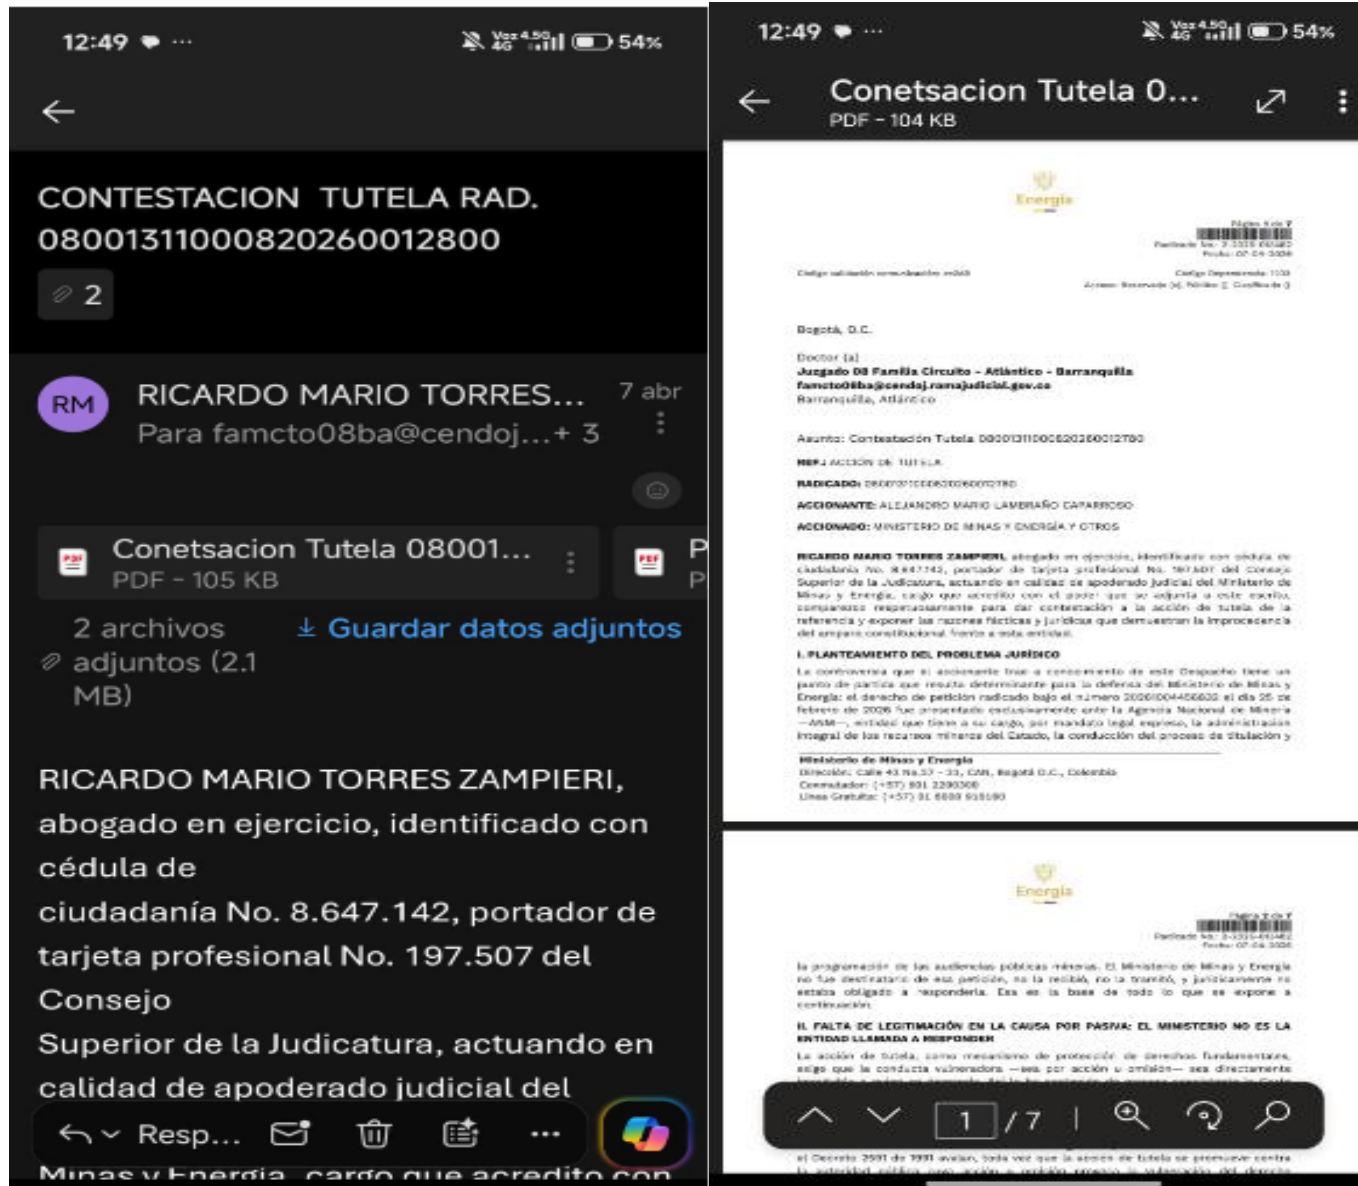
12:49 ···
54%

CONTESTACION TUTELA RAD. 08001311000820260012800
2

RM RICARDO MARIO TORRES... 7 abr
Para famcto08ba@cendoj...+ 3

Conetsacion Tutela 08001...
PDF - 105 KB

2 archivos adjuntos (2.1 MB)
Guardar datos adjuntos

RICARDO MARIO TORRES ZAMPIERI, abogado en ejercicio, identificado con cédula de
ciudadanía No. 8.647.142, portador de tarjeta profesional No. 197.507 del Consejo
Superior de la Judicatura, actuando en calidad de apoderado judicial del
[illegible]

Resp...

12:49 ···
54%

Conetsacion Tutela 0...
PDF - 104 KB

Energía

Bogotá, D.C.

Doctor (a)
Juzgado 08 Familia Circuito - Atlántico - Barranquilla
famcto08ba@cendoj.ramajudicial.gov.co
Barranquilla, Atlántico

Asunto: Contestación Tutela 08001311000820260012800

REF.: ACCIÓN DE TUTELA
RADICADO: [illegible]
ACCIONANTE: ALEJANDRO MARIO LAMBRAÑO CAPARROSO
ACCIONADO: MINISTERIO DE MINAS Y ENERGÍA Y OTROS

RICARDO MARIO TORRES ZAMPIERI, abogado en ejercicio, identificado con cédula de ciudadanía No. 8.647.142, portador de tarjeta profesional No. 197.507 del Consejo Superior de la Judicatura, actuando en calidad de apoderado judicial del Ministerio de Minas y Energía, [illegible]

I. PLANTEAMIENTO DEL PROBLEMA JURÍDICO

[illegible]

Ministerio de Minas y Energía
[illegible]

Energía

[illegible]

II. FALTA DE LEGITIMACIÓN EN LA CAUSA POR PASIVA: EL MINISTERIO NO ES LA ENTIDAD LLAMADA A RESPONDER

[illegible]

1 / 7